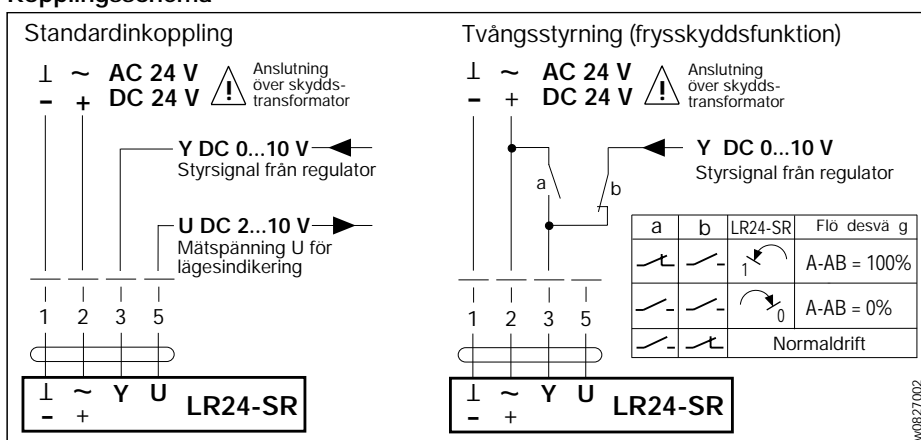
Kopplingsschema

Standardinkoppling

⊥ ~ AC 24 V
– + DC 24 V

Anslutning över skyddstransformator

Y DC 0...10 V
Styrsignal från regulator

U DC 2...10 V
Mätspänning U för lägesindikering

1 2 3 5

⊥ ~ Y U
– +
LR24-SR

Tvångsstyrning (frysskyddsfunktion)

⊥ ~ AC 24 V
– + DC 24 V

Anslutning över skyddstransformator

Y DC 0...10 V
Styrsignal från regulator

a b

| a | b | LR24-SR | Flö desvä g |
|---|---|---|---|
| | | 1 | A-AB = 100% |
| | | 0 | A-AB = 0% |
| | | Normaldrift | |

1 2 3 5

⊥ ~ Y U
– +
LR24-SR

v0827002